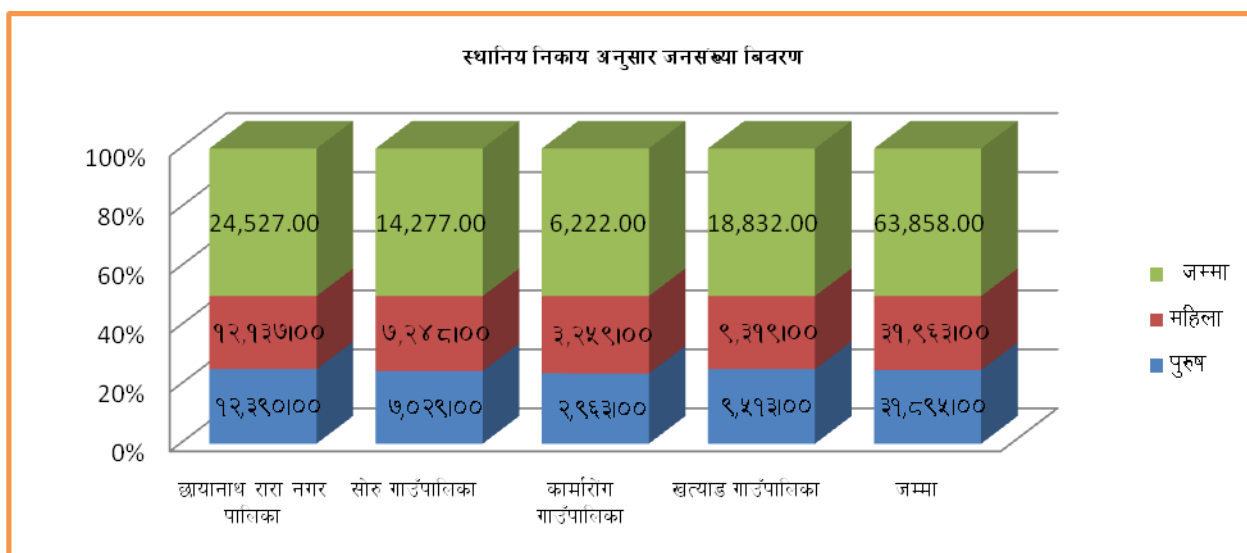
स्थानिय निकाय अनुसार जनसंख्या बिवरण

100%
80%
60%
40%
20%
0%

24,527.00
१२,१३७।००
१२,३९०।००

14,277.00
७,२४८।००
७,०२९।००

6,222.00
३,२५९।००
२,९६३।००

18,832.00
९,३१९।००
९,५१३।००

63,858.00
३१,९६३।००
३१,८९५।००

जम्मा
महिला
पुरुष

छायानाथ रारा नगर पालिका
सोरु गाउँपालिका
कार्मारोंग गाउँपालिका
खत्याड गाउँपालिका
जम्मा